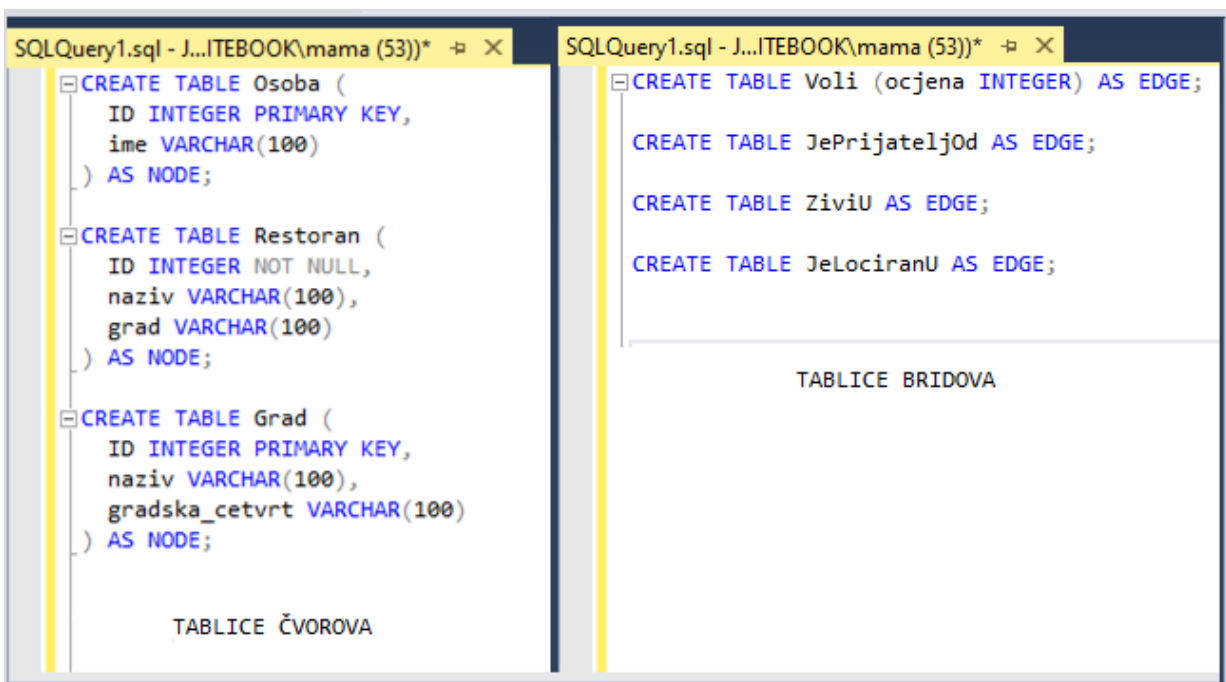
SQLQuery1.sql - J...ITEBOOK\mama (53))* ⊕ ✕

CREATE TABLE Osoba (
ID INTEGER PRIMARY KEY,
ime VARCHAR(100)
) AS NODE;

CREATE TABLE Restoran (
ID INTEGER NOT NULL,
naziv VARCHAR(100),
grad VARCHAR(100)
) AS NODE;

CREATE TABLE Grad (
ID INTEGER PRIMARY KEY,
naziv VARCHAR(100),
gradska_cetvrt VARCHAR(100)
) AS NODE;

TABLICE ČVOROVA

SQLQuery1.sql - J...ITEBOOK\mama (53))* ⊕ ✕

CREATE TABLE Voli (ocjena INTEGER) AS EDGE;

CREATE TABLE JePrijateljOd AS EDGE;

CREATE TABLE ZiviU AS EDGE;

CREATE TABLE JeLociranU AS EDGE;

TABLICE BRIDOVA